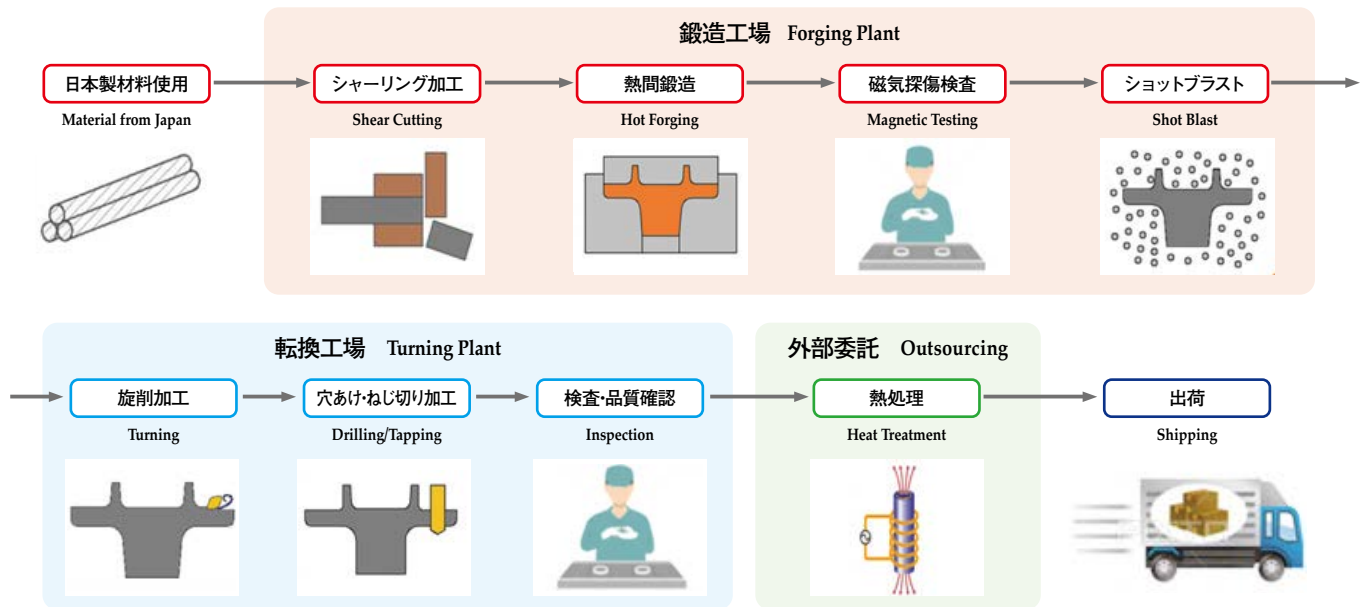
鍛造工場 Forging Plant

日本製材料使用
Material from Japan

シャーリング加工
Shear Cutting

熱間鍛造
Hot Forging

磁気探傷検査
Magnetic Testing

ショットブラスト
Shot Blast

転換工場 Turning Plant

旋削加工
Turning

穴あけ・ねじ切り加工
Drilling/Tapping

検査・品質確認
Inspection

外部委託 Outsourcing

熱処理
Heat Treatment

出荷
Shipping